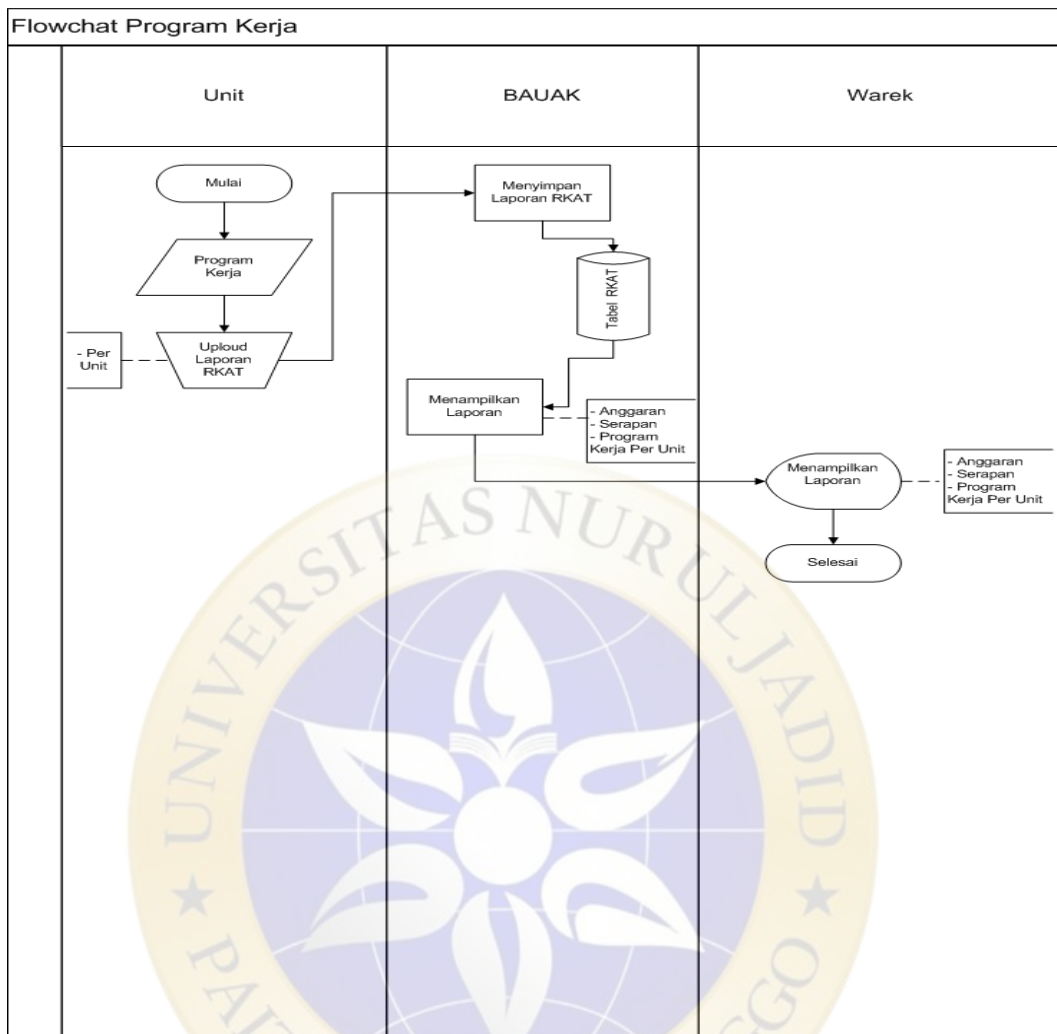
Flowchat Program Kerja

Unit

BAUAK

Warek

Mulai

Program Kerja

- Per Unit

Uploud Laporan RKAT

Menyimpan Laporan RKAT

Tabel RKAT

Menampilkan Laporan

- Anggaran
- Serapan
- Program Kerja Per Unit

Menampilkan Laporan

- Anggaran
- Serapan
- Program Kerja Per Unit

Selesai

UNIVERSITAS NURUL JADID

PA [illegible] GO